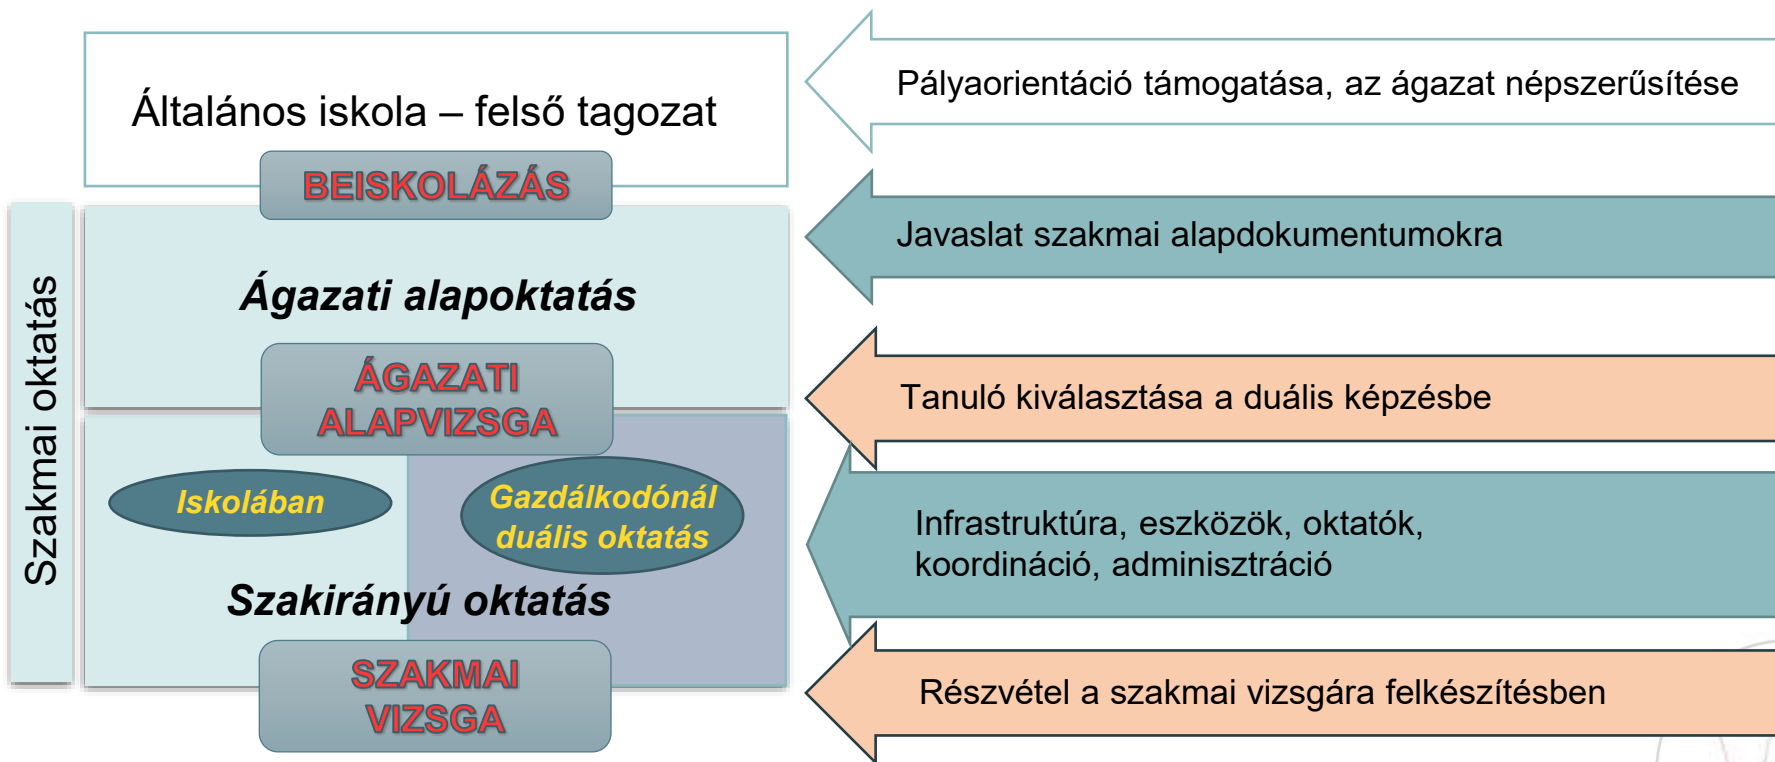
Általános iskola – felső tagozat

BEISKOLÁZÁS

Szakmai oktatás

Ágazati alapoktatás

ÁGAZATI ALAPVIZSGA

Iskolában

Gazdálkodónál duális oktatás

Szakirányú oktatás

SZAKMAI VIZSGA

Pályaorientáció támogatása, az ágazat népszerűsítése

Javaslat szakmai alapdokumentumokra

Tanuló kiválasztása a duális képzésbe

Infrastruktúra, eszközök, oktatók, koordináció, adminisztráció

Részvétel a szakmai vizsgára felkészítésben